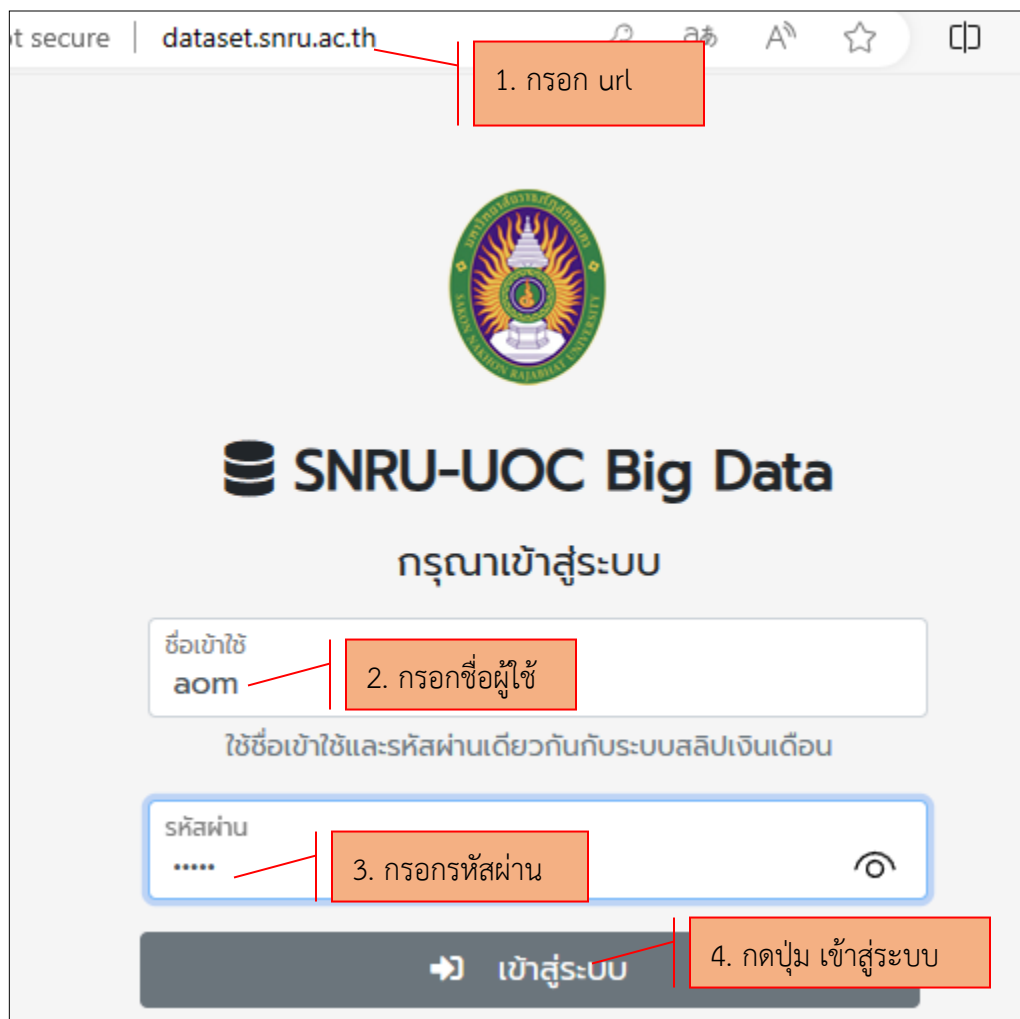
ot secure | dataset.snru.ac.th

1. กรอก url

SAKON NAKHON RAJABHAT UNIVERSITY

SNRU-UOC Big Data

กรุณาเข้าสู่ระบบ

ชื่อเข้าใช้
aom

2. กรอกชื่อผู้ใช้

ใช้ชื่อเข้าใช้และรหัสผ่านเดียวกันกับระบบสลิปเงินเดือน

รหัสผ่าน
•••••

3. กรอกรหัสผ่าน

เข้าสู่ระบบ

4. กดปุ่ม เข้าสู่ระบบ